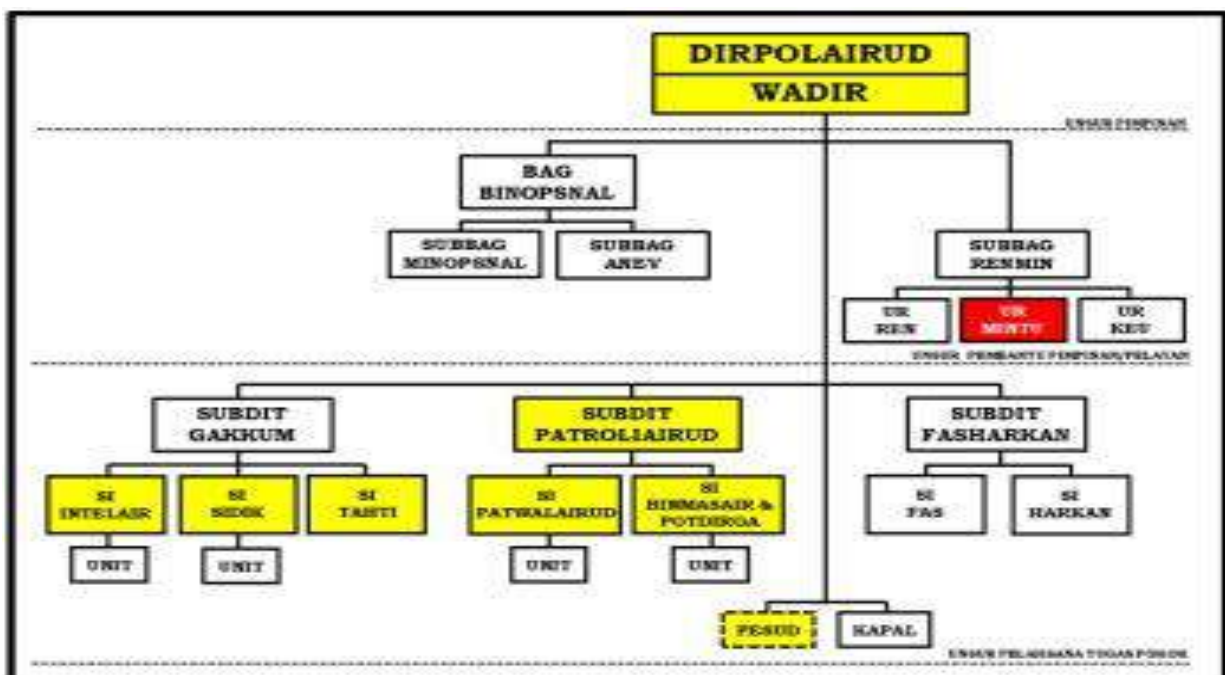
DIRPOLAIRUD

WADIR

UNSUR PIMPINAN

BAG BINOPSNAL

SUBBAG MINOPSNAL

SUBBAG ANEV

SUBBAG RENMIN

UR REN

UR MINTU

UR KEU

UNSUR PEMBANTU PIMPINAN/PELAYAN

SUBDIT GAKKUM

SUBDIT PATROLIAIRUD

SUBDIT FASHARKAN

SI INTELAIR

SI SIDIK

SI TAHTI

SI PATWALAIRUD

SI BINMASAIR & POTDIRGA

SI FAS

SI HARKAN

UNIT

UNIT

UNIT

UNIT

PESUD

KAPAL

UNSUR PELAKSANA TUGAS POKOK